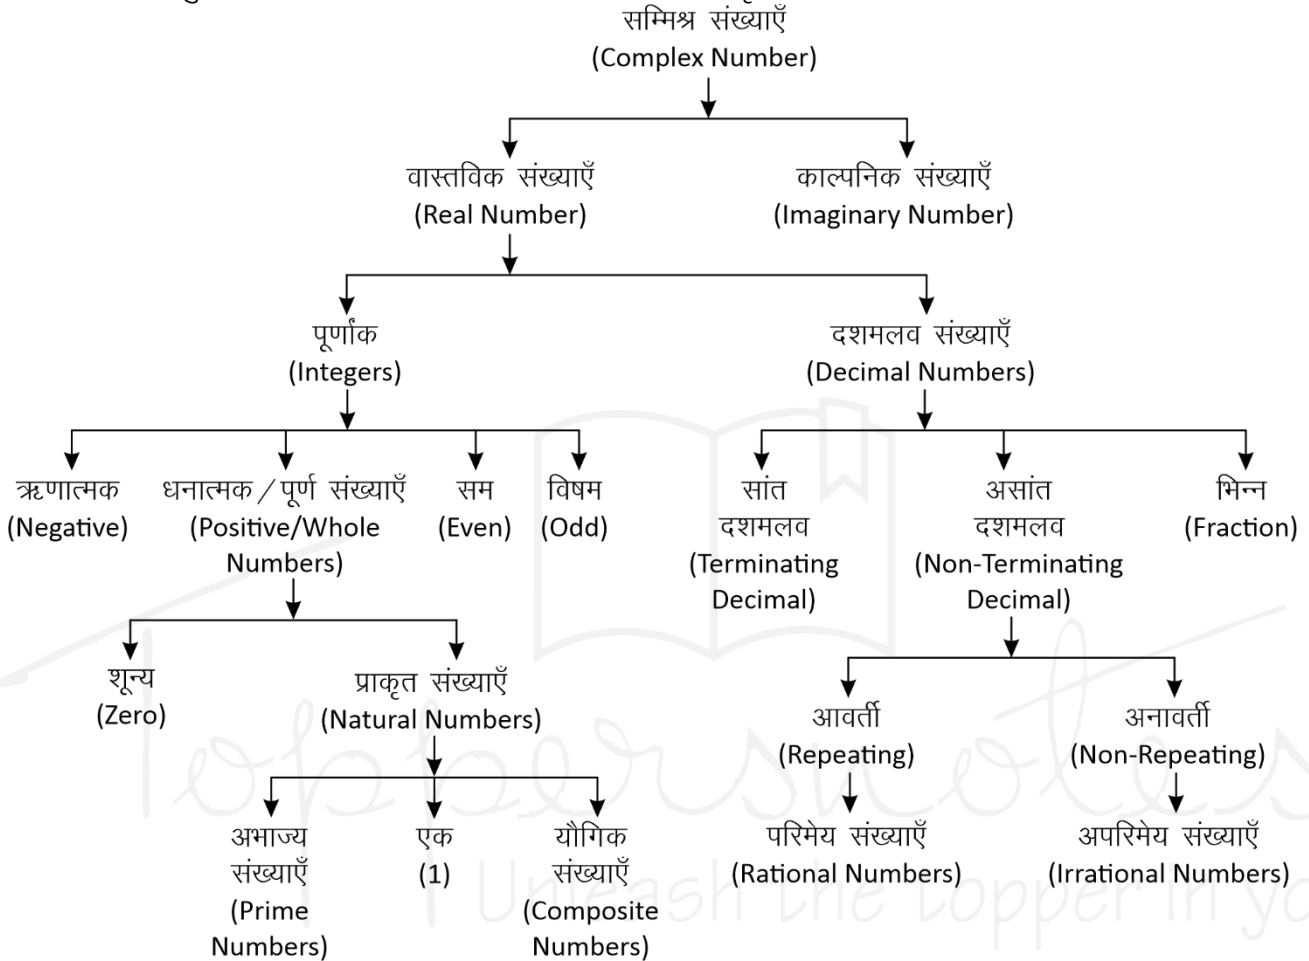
सम्मिश्र संख्याएँ
(Complex Number)

वास्तविक संख्याएँ
(Real Number)

काल्पनिक संख्याएँ
(Imaginary Number)

पूर्णांक
(Integers)

दशमलव संख्याएँ
(Decimal Numbers)

ऋणात्मक
(Negative)

धनात्मक / पूर्ण संख्याएँ
(Positive/Whole Numbers)

सम
(Even)

विषम
(Odd)

सांत दशमलव
(Terminating Decimal)

असांत दशमलव
(Non-Terminating Decimal)

भिन्न
(Fraction)

शून्य
(Zero)

प्राकृत संख्याएँ
(Natural Numbers)

आवर्ती
(Repeating)

अनावर्ती
(Non-Repeating)

अभाज्य संख्याएँ
(Prime Numbers)

एक
(1)

यौगिक संख्याएँ
(Composite Numbers)

परिमेय संख्याएँ
(Rational Numbers)

अपरिमेय संख्याएँ
(Irrational Numbers)

Toppersnotes
Unleash the topper in yo